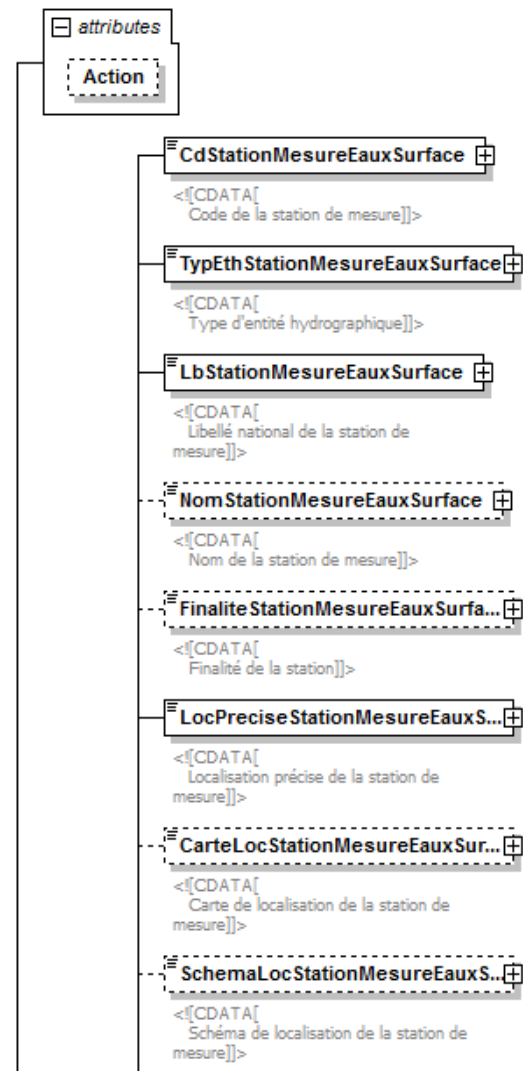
attributes

Action

CdStationMesureEauxSurface

<![CDATA[
Code de la station de mesure]]>

TypEthStationMesureEauxSurface

<![CDATA[
Type d'entité hydrographique]]>

LbStationMesureEauxSurface

<![CDATA[
Libellé national de la station de mesure]]>

NomStationMesureEauxSurface

<![CDATA[
Nom de la station de mesure]]>

FinaliteStationMesureEauxSurfa...

<![CDATA[
Finalité de la station]]>

LocPreciseStationMesureEauxS...

<![CDATA[
Localisation précise de la station de mesure]]>

CarteLocStationMesureEauxSur...

<![CDATA[
Carte de localisation de la station de mesure]]>

SchemaLocStationMesureEauxS...

<![CDATA[
Schéma de localisation de la station de mesure]]>